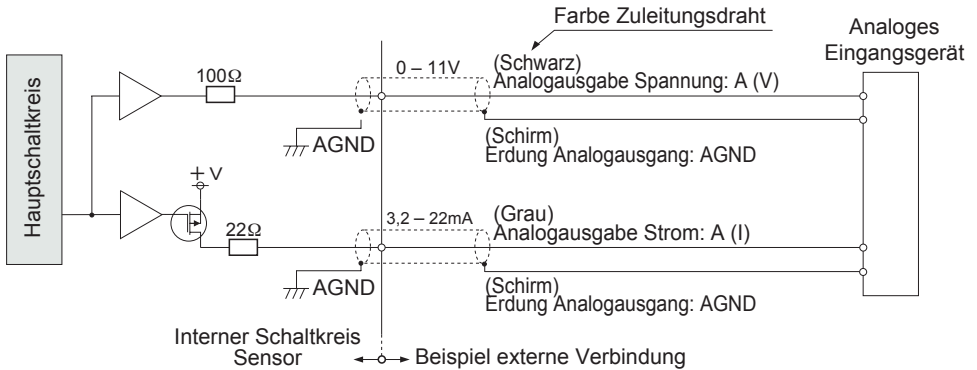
Farbe Zuleitungsdraht

Analoges Eingangsgerät

Hauptschaltkreis

100Ω

0 – 11V

(Schwarz)
Analogausgabe Spannung: A (V)

AGND

(Schirm)
Erdung Analogausgang: AGND

+ V

22Ω

3,2 – 22mA

(Grau)
Analogausgabe Strom: A (I)

AGND

(Schirm)
Erdung Analogausgang: AGND

Interner Schaltkreis Sensor

Beispiel externe Verbindung